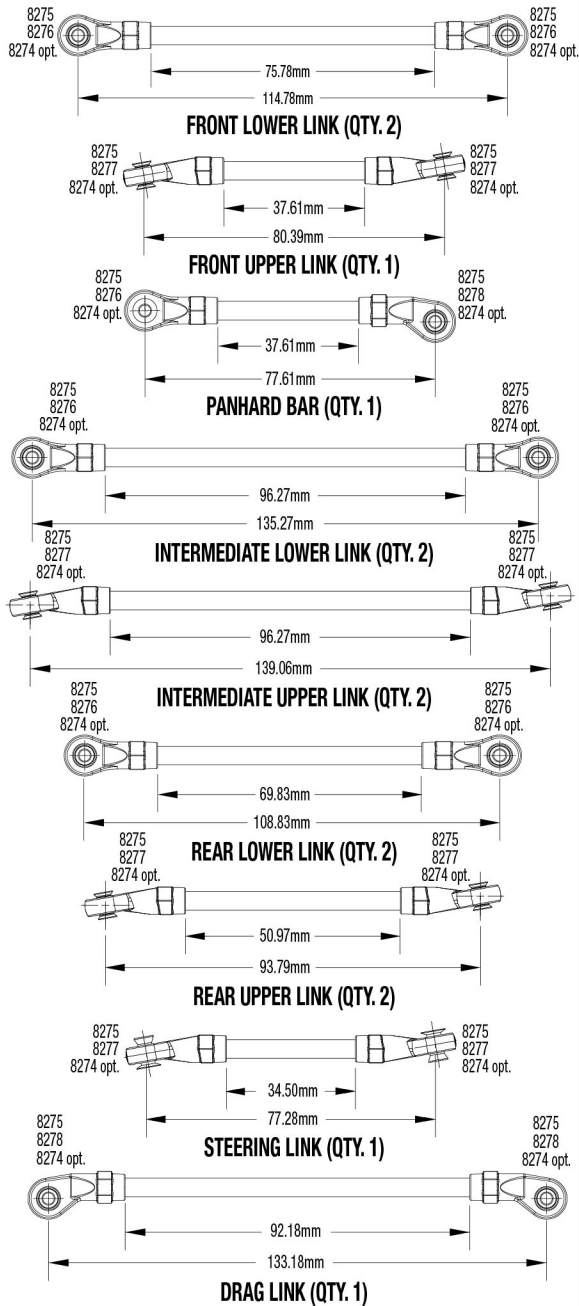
8275
8276
8274 opt.

8275
8276
8274 opt.

75.78mm

114.78mm

FRONT LOWER LINK (QTY. 2)

8275
8277
8274 opt.

8275
8277
8274 opt.

37.61mm

80.39mm

FRONT UPPER LINK (QTY. 1)

8275
8276
8274 opt.

8275
8278
8274 opt.

37.61mm

77.61mm

PANHARD BAR (QTY. 1)

8275
8276
8274 opt.

8275
8276
8274 opt.

96.27mm

135.27mm

INTERMEDIATE LOWER LINK (QTY. 2)

8275
8277
8274 opt.

8275
8277
8274 opt.

96.27mm

139.06mm

INTERMEDIATE UPPER LINK (QTY. 2)

8275
8276
8274 opt.

8275
8276
8274 opt.

69.83mm

108.83mm

REAR LOWER LINK (QTY. 2)

8275
8277
8274 opt.

8275
8277
8274 opt.

50.97mm

93.79mm

REAR UPPER LINK (QTY. 2)

8275
8277
8274 opt.

8275
8277
8274 opt.

34.50mm

77.28mm

STEERING LINK (QTY. 1)

8275
8278
8274 opt.

8275
8278
8274 opt.

92.18mm

133.18mm

DRAG LINK (QTY. 1)